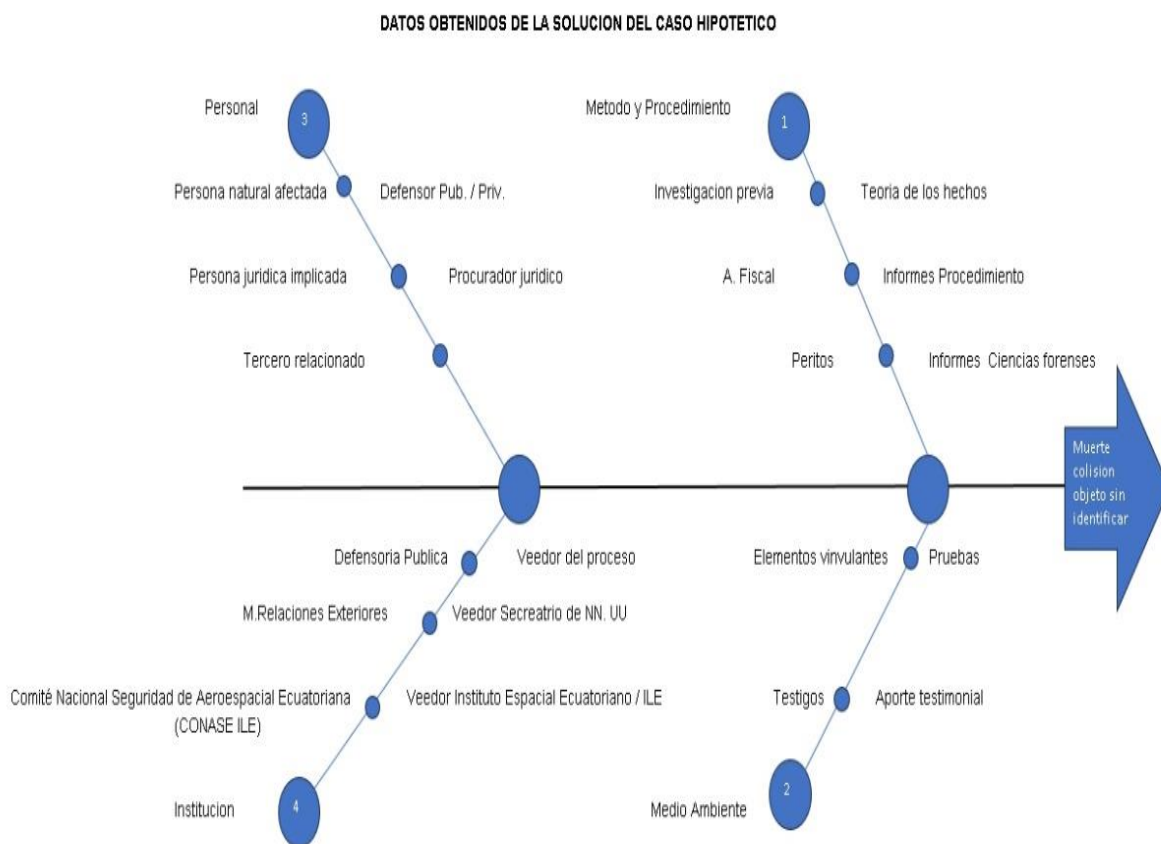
DATOS OBTENIDOS DE LA SOLUCION DEL CASO HIPOTETICO

Personal
3
Persona natural afectada
Defensor Pub. / Priv.
Persona juridica implicada
Procurador juridico
Tercero relacionado

Metodo y Procedimiento
1
Investigacion previa
Teoria de los hechos
A. Fiscal
Informes Procedimiento
Peritos
Informes Ciencias forenses

Muerte colision objeto sin identificar

Defensoria Publica
Veedor del proceso
M.Relaciones Exteriores
Veedor Secreatrio de NN. UU
Comité Nacional Seguridad de Aeroespacial Ecuatoriana (CONASE ILE)
Veedor Instituto Espacial Ecuatoriano / ILE
Institucion
4

Elementos vinvulantes
Pruebas
Testigos
Aporte testimonial
Medio Ambiente
2